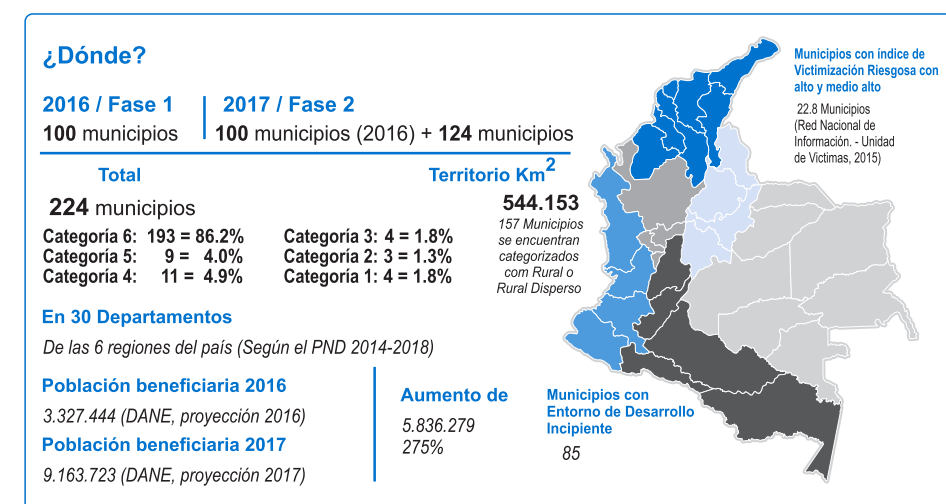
¿Dónde?

2016 / Fase 1
100 municipios

2017 / Fase 2
100 municipios (2016) + 124 municipios

Total

224 municipios

Categoría 6: 193 = 86.2%
Categoría 5: 9 = 4.0%
Categoría 4: 11 = 4.9%

Categoría 3: 4 = 1.8%
Categoría 2: 3 = 1.3%
Categoría 1: 4 = 1.8%

Territorio Km$^2$

544.153
157 Municipios se encuentran categorizados com Rural o Rural Disperso

En 30 Departamentos

De las 6 regiones del país (Según el PND 2014-2018)

Población beneficiaria 2016

3.327.444 (DANE, proyección 2016)

Población beneficiaria 2017

9.163.723 (DANE, proyección 2017)

Aumento de

5.836.279
275%

Municipios con índice de Victimización Riesgosa con alto y medio alto

22.8 Municipios
(Red Nacional de Información. - Unidad de Victimas, 2015)

Municipios con Entorno de Desarrollo Incipiente

85